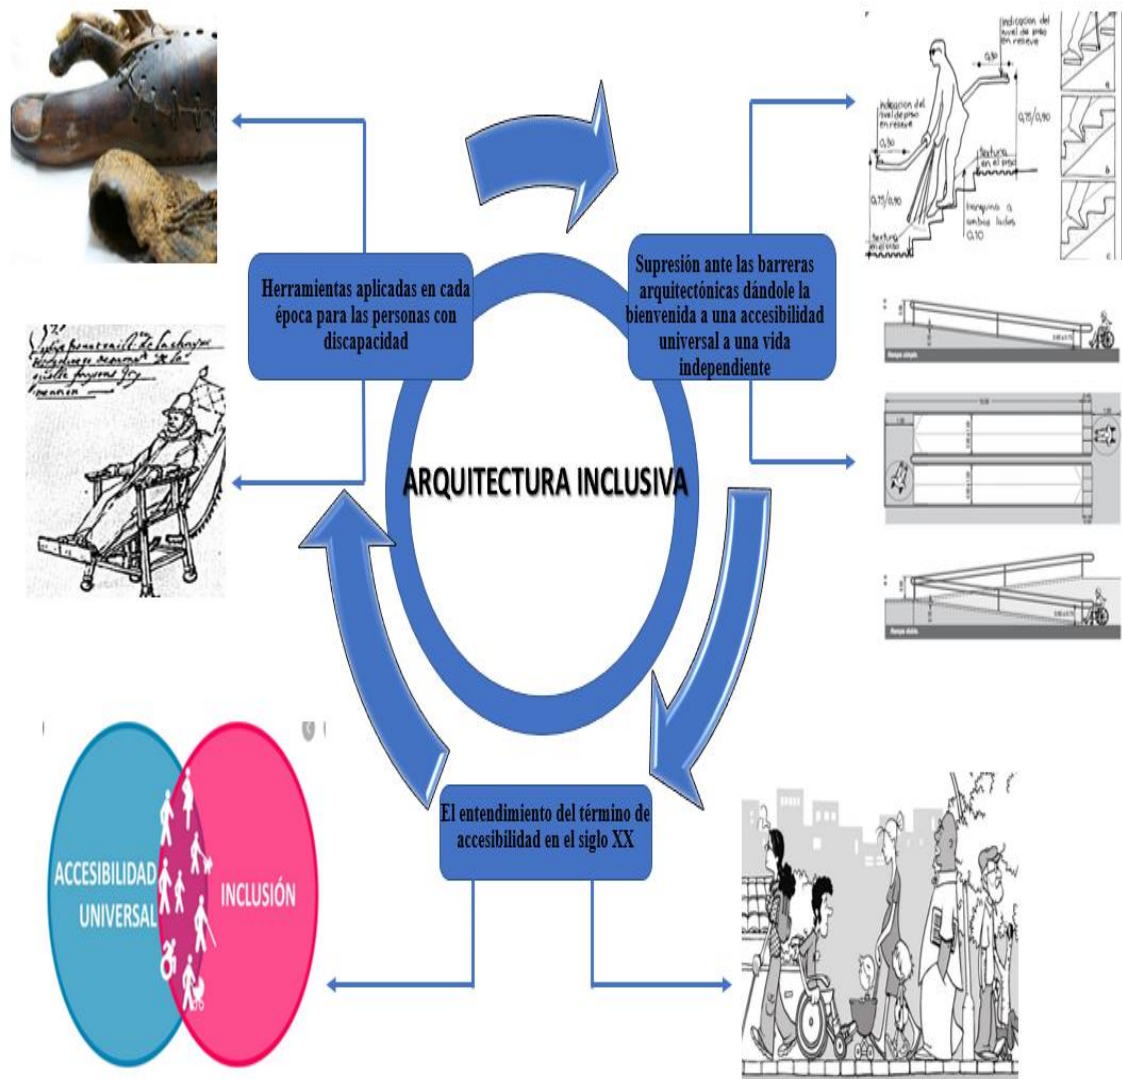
Herramientas aplicadas en cada época para las personas con discapacidad

Supresión ante las barreras arquitectónicas dándole la bienvenida a una accesibilidad universal a una vida independiente

ARQUITECTURA INCLUSIVA

El entendimiento del término de accesibilidad en el siglo XX

Indicación del nivel de piso en relieve

0,30

Indicación del nivel de piso en relieve

0,30

0,75/0,90

textura en el piso

0,75/0,90

barquina a ambos lados

0,10

textura en el piso

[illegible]

ACCESIBILIDAD UNIVERSAL

INCLUSIÓN